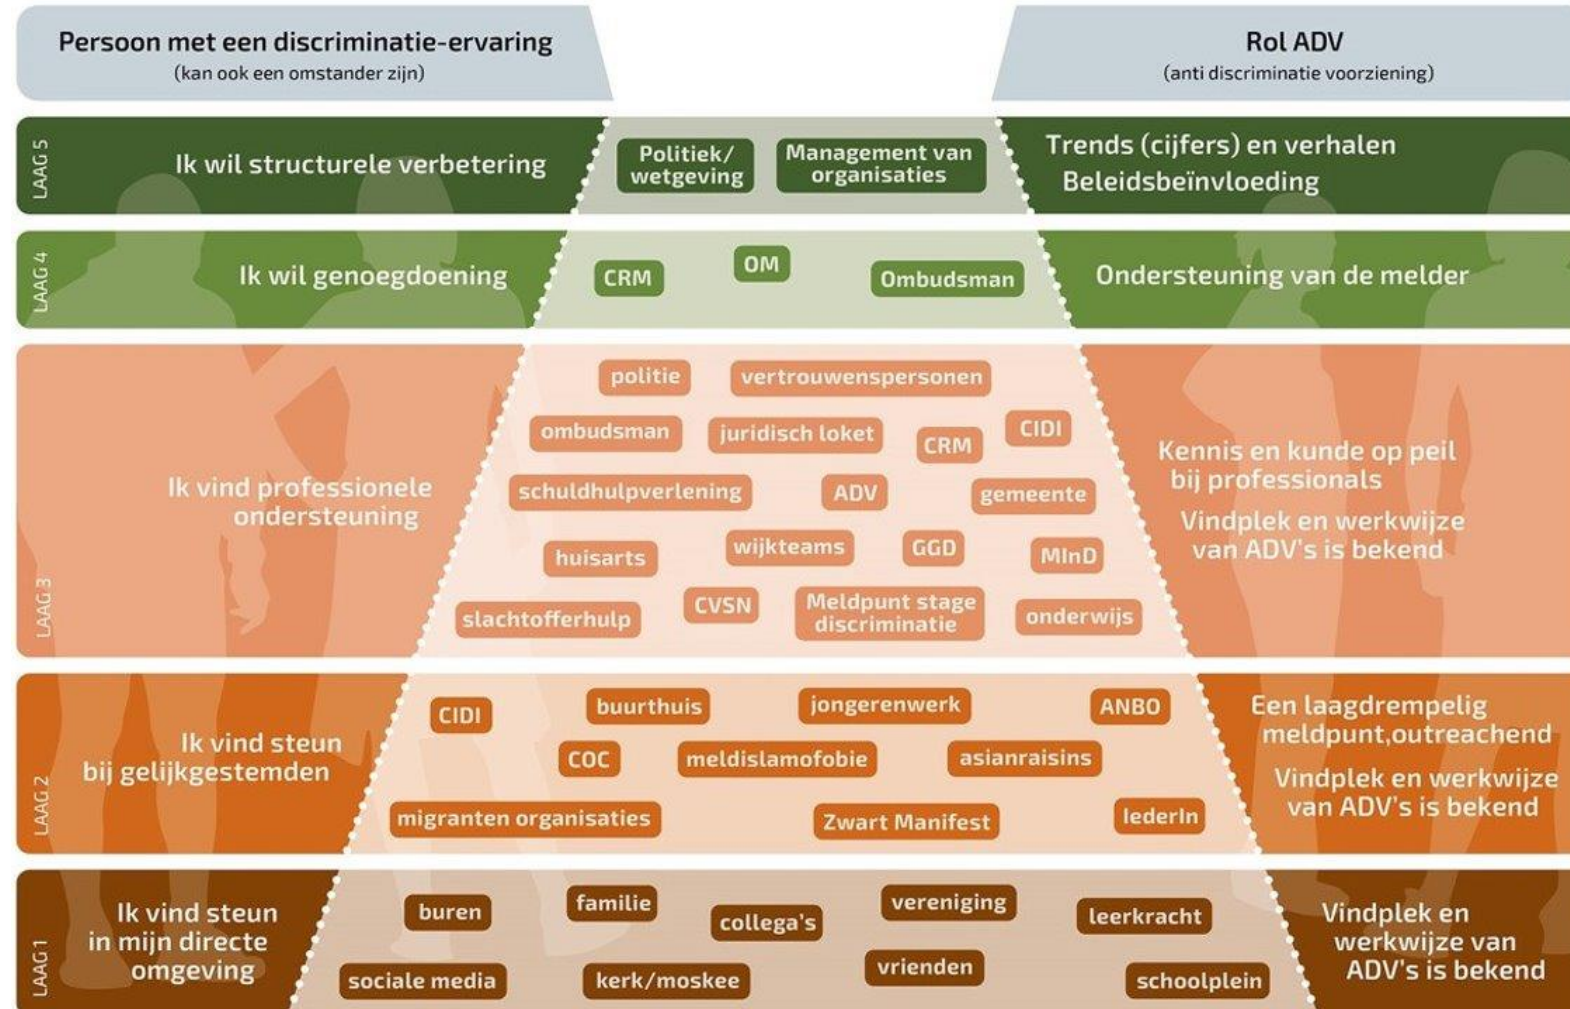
Persoon met een discriminatie-ervaring
(kan ook een omstander zijn)

Rol ADV
(anti discriminatie voorziening)

LAAG 5

Ik wil structurele verbetering

Politiek/ wetgeving

Management van organisaties

Trends (cijfers) en verhalen
Beleidsbeïnvloeding

LAAG 4

Ik wil genoegdoening

CRM

OM

Ombudsman

Ondersteuning van de melder

LAAG 3

Ik vind professionele ondersteuning

politie

vertrouwenspersonen

ombudsman

juridisch loket

CRM

CIDI

schuldhulpverlening

ADV

gemeente

huisarts

wijkteams

GGD

MInD

slachtofferhulp

CVSN

Meldpunt stage discriminatie

onderwijs

Kennis en kunde op peil bij professionals

Vindplek en werkwijze van ADV's is bekend

LAAG 2

Ik vind steun bij gelijkgestemden

CIDI

buurthuis

jongerenwerk

ANBO

COC

meldislamofobie

asianraisins

migranten organisaties

Zwart Manifest

IederIn

Een laagdrempelig meldpunt,outreachend

Vindplek en werkwijze van ADV's is bekend

LAAG 1

Ik vind steun in mijn directe omgeving

buren

familie

collega's

vereniging

leerkracht

sociale media

kerk/moskee

vrienden

schoolplein

Vindplek en werkwijze van ADV's is bekend